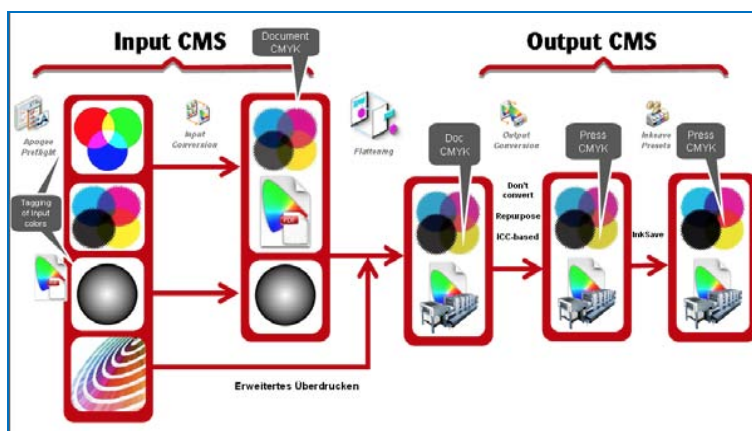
Input CMS

Document CMYK

Output CMS

Apogee PreflightTagging of input colors

Input Conversion

Flattening

Doc CMYK

Output Conversion

Press CMYK

Inksave Presets

Press CMYK

Don't convert

Repurpose

ICC-based

InkSave

PDF

Erweitertes Überdrucken